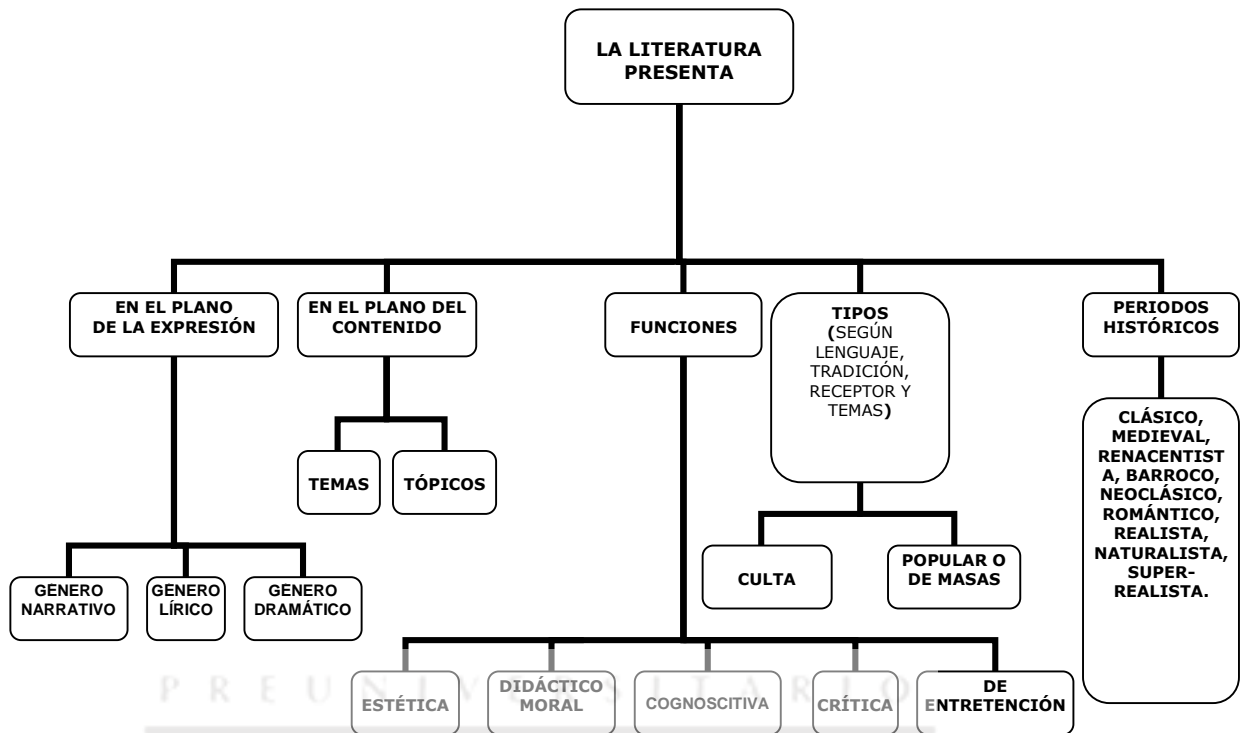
LA LITERATURA PRESENTA

EN EL PLANO DE LA EXPRESIÓN

GENERO NARRATIVO

GENERO LÍRICO

GENERO DRAMÁTICO

EN EL PLANO DEL CONTENIDO

TEMAS

TÓPICOS

FUNCIONES

ESTÉTICA

DIDÁCTICO MORAL

COGNOSCITIVA

CRÍTICA

DE ENTRETENCIÓN

TIPOS (SEGÚN LENGUAJE, TRADICIÓN, RECEPTOR Y TEMAS)

CULTA

POPULAR O DE MASAS

PERIODOS HISTÓRICOS

CLÁSICO, MEDIEVAL, RENACENTISTA, BARROCO, NEOCLÁSICO, ROMÁNTICO, REALISTA, NATURALISTA, SUPER-REALISTA.

PREUNIVERSITARIO